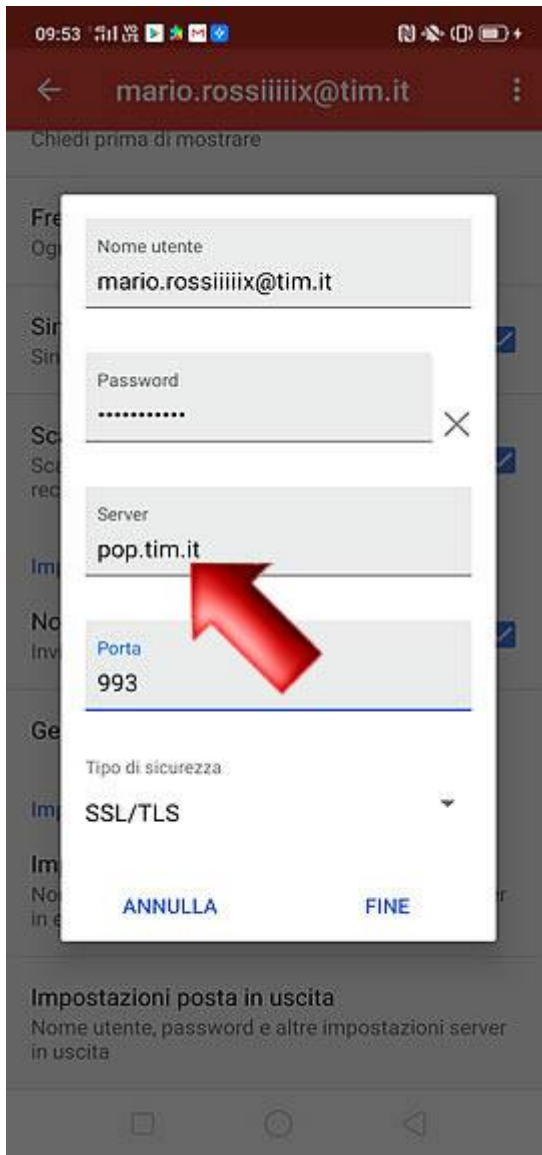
09:53

mario.rossiiiiix@tim.it

Chiedi prima di mostrare

Fre
Og

Sir
Sir

Sc
Sc
rec

Imp

No
Inv

Ge

Imp

Im
No
in e

Nome utente
mario.rossiiiiix@tim.it

Password
•••••••••••

Server
pop.tim.it

Porta
993

Tipo di sicurezza
SSL/TLS

ANNULLA FINE

Impostazioni posta in uscita
Nome utente, password e altre impostazioni server in uscita